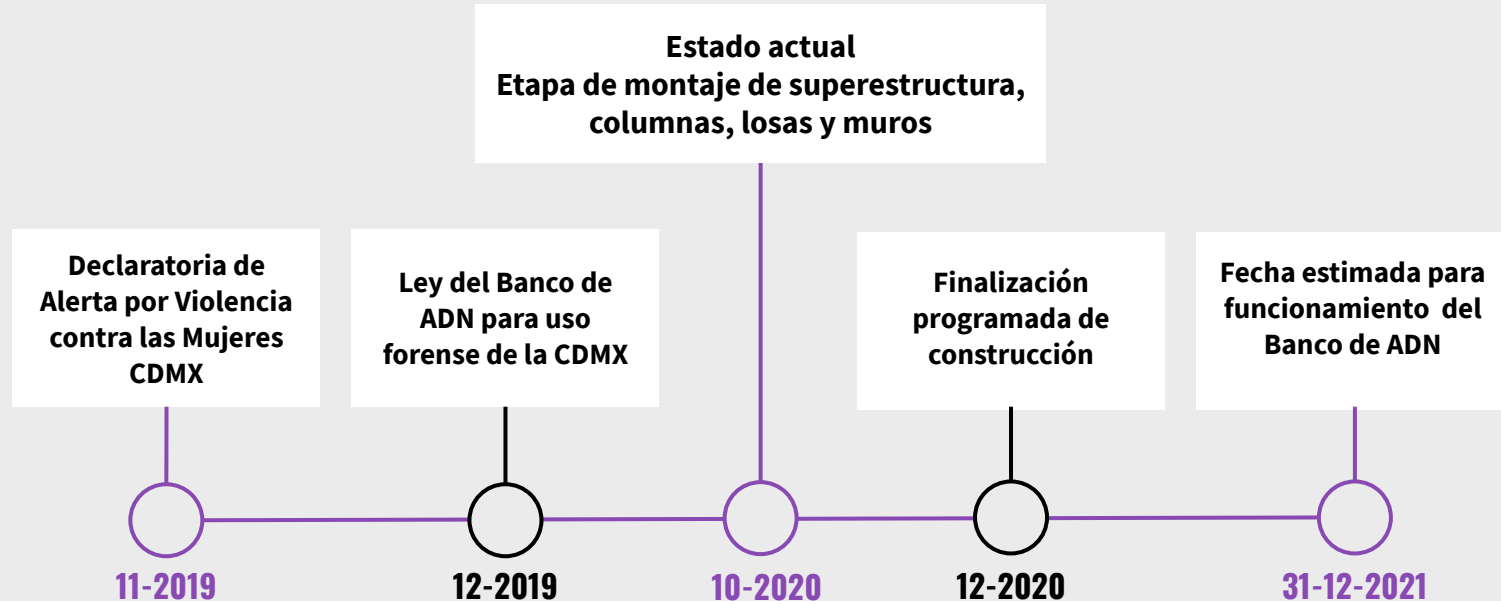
Estado actual
Etapa de montaje de superestructura, columnas, losas y muros

Declaratoria de Alerta por Violencia contra las Mujeres CDMX

11-2019

Ley del Banco de ADN para uso forense de la CDMX

12-2019

10-2020

Finalización programada de construcción

12-2020

Fecha estimada para funcionamiento del Banco de ADN

31-12-2021